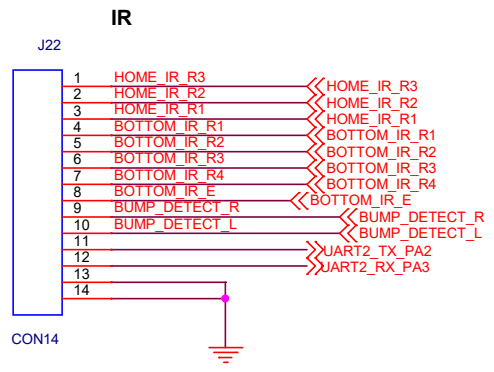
IR

J22

1 HOME_IR_R3
2 HOME_IR_R2
3 HOME_IR_R1
4 BOTTOM_IR_R1
5 BOTTOM_IR_R2
6 BOTTOM_IR_R3
7 BOTTOM_IR_R4
8 BOTTOM_IR_E
9 BUMP_DETECT_R
10 BUMP_DETECT_L
11
12
13
14

HOME_IR_R3
HOME_IR_R2
HOME_IR_R1
BOTTOM_IR_R1
BOTTOM_IR_R2
BOTTOM_IR_R3
BOTTOM_IR_R4
BOTTOM_IR_E
BUMP_DETECT_R
BUMP_DETECT_L
UART2_TX_PA2
UART2_RX_PA3

CON14